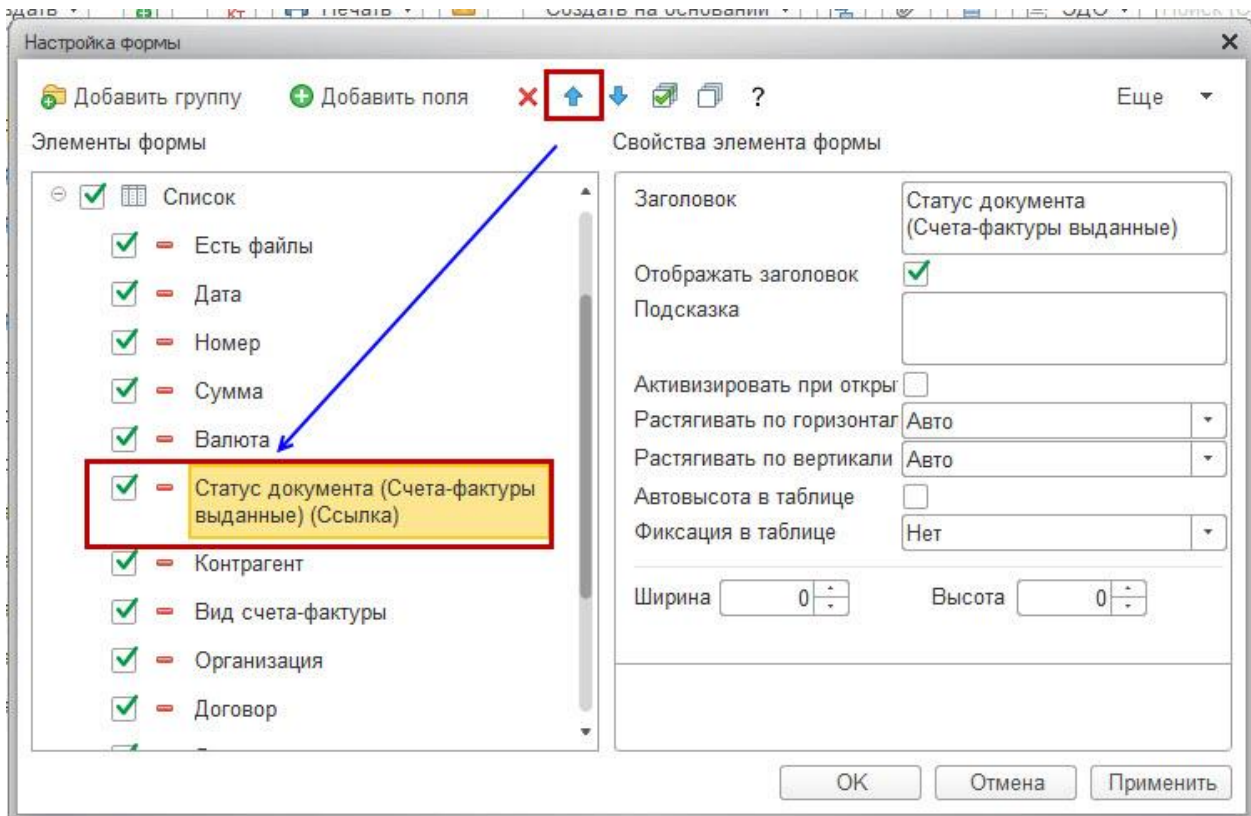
здать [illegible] Печать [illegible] Создать на основании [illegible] ЭДО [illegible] Поиск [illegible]

Настройка формы

Добавить группу
Добавить поля
?
Еще

Элементы формы

Список
Есть файлы
Дата
Номер
Сумма
Валюта
Статус документа (Счета-фактуры выданные) (Ссылка)
Контрагент
Вид счета-фактуры
Организация
Договор

Свойства элемента формы

| | |
|---|---|
| Заголовок | Статус документа (Счета-фактуры выданные) |
| Отображать заголовок | |
| Подсказка | |
| Активизировать при откры | |
| Растягивать по горизонтал | Авто |
| Растягивать по вертикали | Авто |
| Автовысота в таблице | |
| Фиксация в таблице | Нет |

Ширина 0
Высота 0

OK
Отмена
Применить